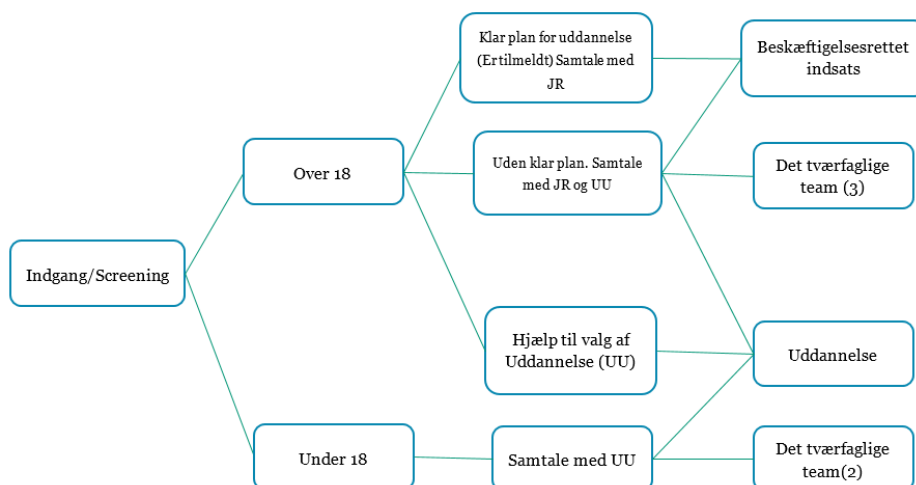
Indgang/Screening

Over 18

Under 18

Klar plan for uddannelse (Er tilmeldt) Samtale med JR

Uden klar plan. Samtale med JR og UU

Hjælp til valg af Uddannelse (UU)

Samtale med UU

Beskæftigelsesrettet indsats

Det tværfaglige team (3)

Uddannelse

Det tværfaglige team(2)